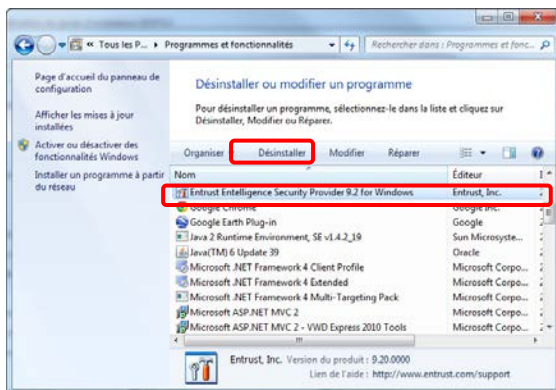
« Tous les P... › Programmes et fonctionnalités

Rechercher dans : Programmes et fonc...

Page d'accueil du panneau de configuration

Afficher les mises à jour installées

Activer ou désactiver des fonctionnalités Windows

Installer un programme à partir du réseau

Désinstaller ou modifier un programme

Pour désinstaller un programme, sélectionnez-le dans la liste et cliquez sur Désinstaller, Modifier ou Réparer.

Organiser Désinstaller Modifier Réparer

| Nom | Éditeur |
|---|---|
| Entrust Entelligence Security Provider 9.2 for Windows | Entrust, Inc. |
| Google Chrome | Google Inc. |
| Google Earth Plug-in | Google |
| Java 2 Runtime Environment, SE v1.4.2_19 | Sun Microsyste... |
| Java(TM) 6 Update 39 | Oracle |
| Microsoft .NET Framework 4 Client Profile | Microsoft Corpo... |
| Microsoft .NET Framework 4 Extended | Microsoft Corpo... |
| Microsoft .NET Framework 4 Multi-Targeting Pack | Microsoft Corpo... |
| Microsoft ASP.NET MVC 2 | Microsoft Corpo... |
| Microsoft ASP.NET MVC 2 - VWD Express 2010 Tools | Microsoft Corpo... |

Entrust, Inc. Version du produit : 9.20.0000
Lien de l'aide : http://www.entrust.com/support